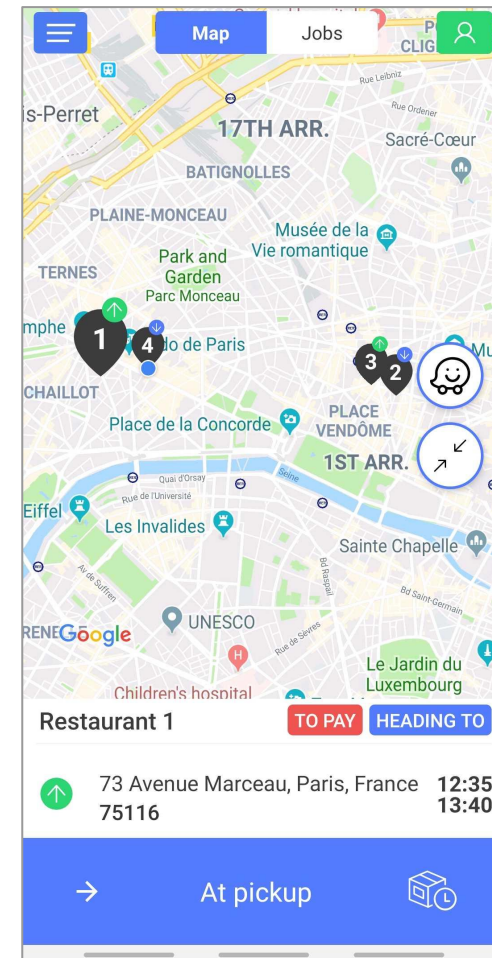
Map
Jobs
CLIG
Rue Leibniz
Rue Ordener
is-Perret
17TH ARR.
Sacré-Cœur
BATIGNOLLES
PLAINE-MONCEAU
Musée de la Vie romantique
TERNES
Park and Garden
Parc Monceau
mphe
1
4
dio de Paris
3
2
Mu
CHAILLOT
Place de la Concorde
PLACE VENDÔME
1ST ARR.
Quai d'Orsay
Rue de l'Université
Seine
Eiffel
Les Invalides
Sainte Chapelle
Av. de Suffren
Bd Raspail
Bd Saint-Germain
UNESCO
Rue de Sèvres
RENE Google
Le Jardin du Luxembourg
Children's hospital
Restaurant 1
TO PAY
HEADING TO
73 Avenue Marceau, Paris, France 75116
12:35
13:40
At pickup